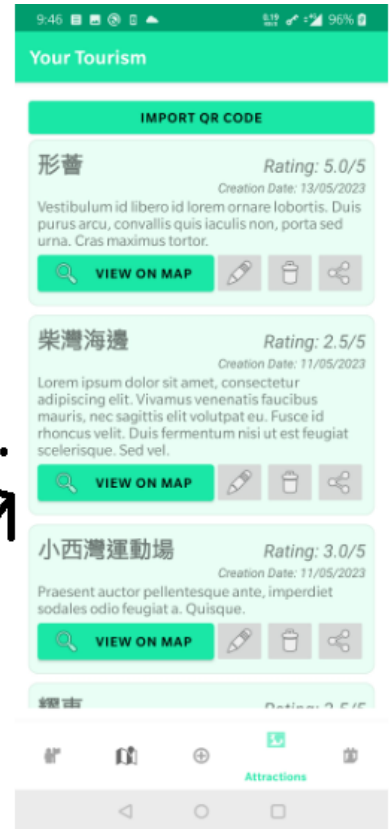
9:46 96%

Your Tourism

IMPORT QR CODE

形薈
Rating: 5.0/5
Creation Date: 13/05/2023
Vestibulum id libero id lorem ornare lobortis. Duis purus arcu, convallis quis iaculis non, porta sed urna. Cras maximus tortor.

VIEW ON MAP

柴灣海邊
Rating: 2.5/5
Creation Date: 11/05/2023
Lorem ipsum dolor sit amet, consectetur adipiscing elit. Vivamus venenatis faucibus mauris, nec sagittis elit volutpat eu. Fusce id rhoncus velit. Duis fermentum nisi ut est feugiat scelerisque. Sed vel.

VIEW ON MAP

小西灣運動場
Rating: 3.0/5
Creation Date: 11/05/2023
Praesent auctor pellentesque ante, imperdiet sodales odio feugiat a. Quisque.

VIEW ON MAP

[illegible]
Rating: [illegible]

Attractions